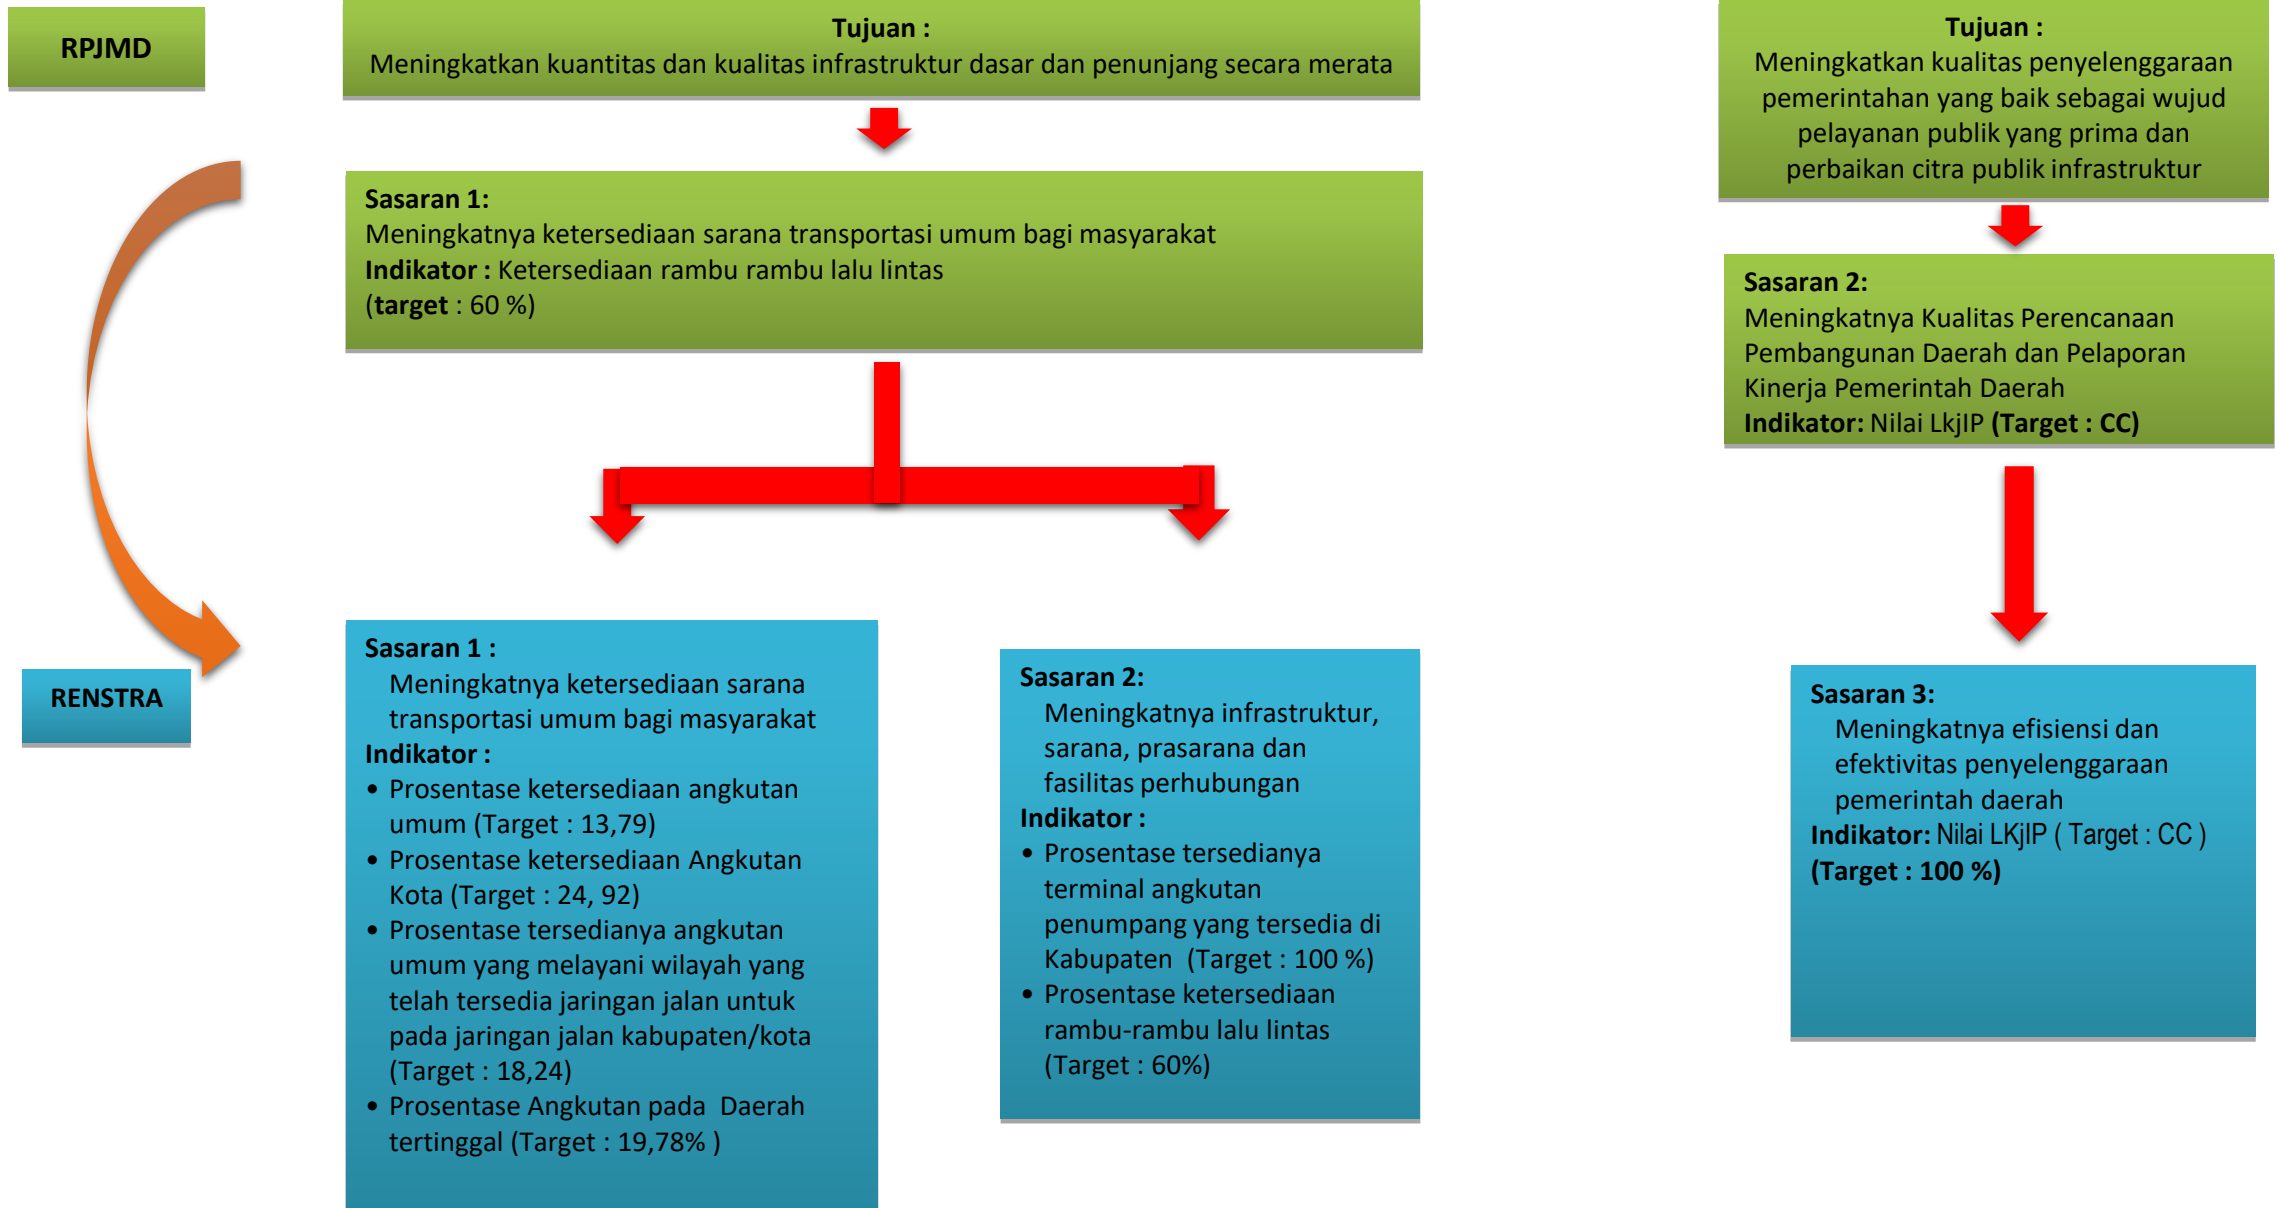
RPJMD

Tujuan :
Meningkatkan kuantitas dan kualitas infrastruktur dasar dan penunjang secara merata

Sasaran 1:
Meningkatnya ketersediaan sarana transportasi umum bagi masyarakat
Indikator : Ketersediaan rambu rambu lalu lintas
(target : 60 %)

Tujuan :
Meningkatkan kualitas penyelenggaraan pemerintahan yang baik sebagai wujud pelayanan publik yang prima dan perbaikan citra publik infrastruktur

Sasaran 2:
Meningkatnya Kualitas Perencanaan Pembangunan Daerah dan Pelaporan Kinerja Pemerintah Daerah
Indikator: Nilai LkjIP (Target : CC)

RENSTRA

Sasaran 1 :
Meningkatnya ketersediaan sarana transportasi umum bagi masyarakat
Indikator :
• Prosentase ketersediaan angkutan umum (Target : 13,79)
• Prosentase ketersediaan Angkutan Kota (Target : 24, 92)
• Prosentase tersedianya angkutan umum yang melayani wilayah yang telah tersedia jaringan jalan untuk pada jaringan jalan kabupaten/kota (Target : 18,24)
• Prosentase Angkutan pada Daerah tertinggal (Target : 19,78% )

Sasaran 2:
Meningkatnya infrastruktur, sarana, prasarana dan fasilitas perhubungan
Indikator :
• Prosentase tersedianya terminal angkutan penumpang yang tersedia di Kabupaten (Target : 100 %)
• Prosentase ketersediaan rambu-rambu lalu lintas (Target : 60%)

Sasaran 3:
Meningkatnya efisiensi dan efektivitas penyelenggaraan pemerintah daerah
Indikator: Nilai LKjIP ( Target : CC )
(Target : 100 %)